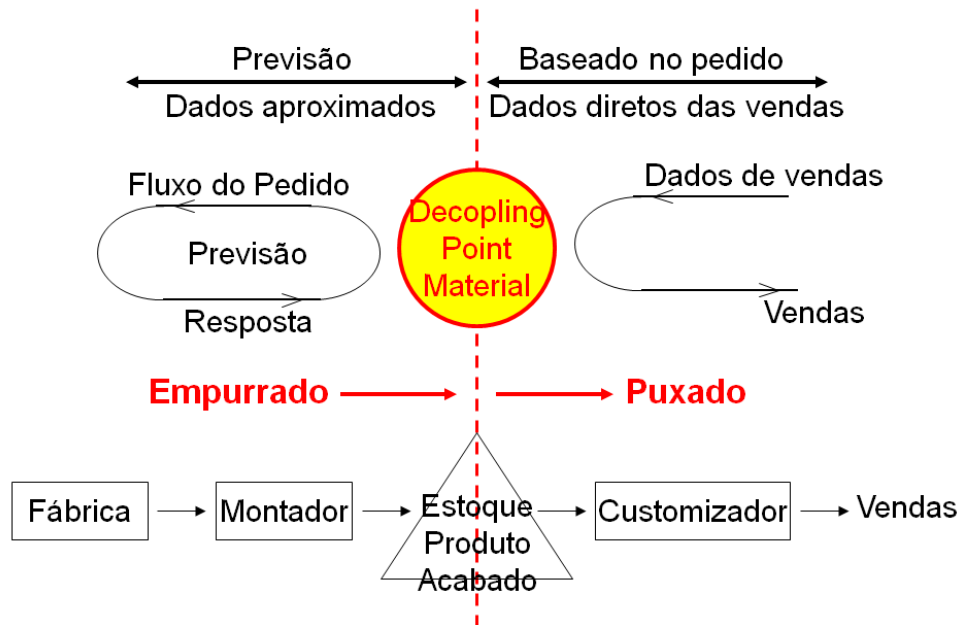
Previsão
Dados aproximados

Baseado no pedido
Dados diretos das vendas

Fluxo do Pedido
Previsão
Resposta

Decopling Point Material

Dados de vendas
Vendas

Empurrado
Puxado

Fábrica
Montador
Estoque Produto Acabado
Customizador
Vendas